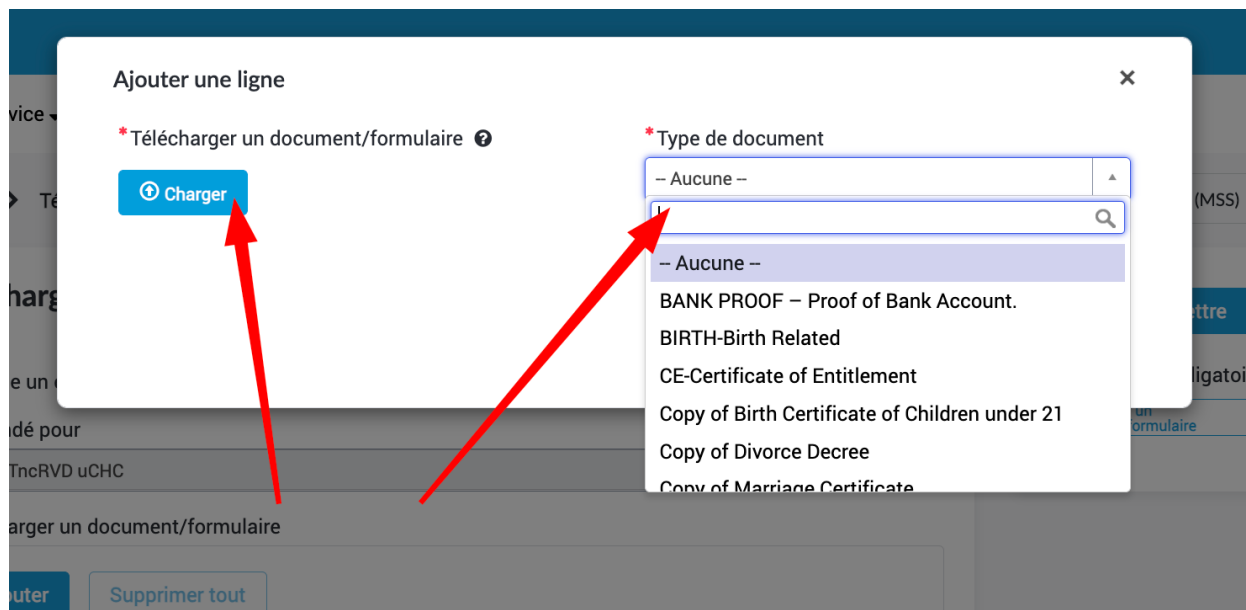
vice
Té
harg
e un
ndé pour
TncRVD uCHC
arger un document/formulaire
outer
Supprimer tout

Ajouter une ligne
×

*Télécharger un document/formulaire
Charger

*Type de document
-- Aucune --
-- Aucune --
BANK PROOF – Proof of Bank Account.
BIRTH-Birth Related
CE-Certificate of Entitlement
Copy of Birth Certificate of Children under 21
Copy of Divorce Decree
Copy of Marriage Certificate

(MSS)
ettre
ligatoi
un
formulaire